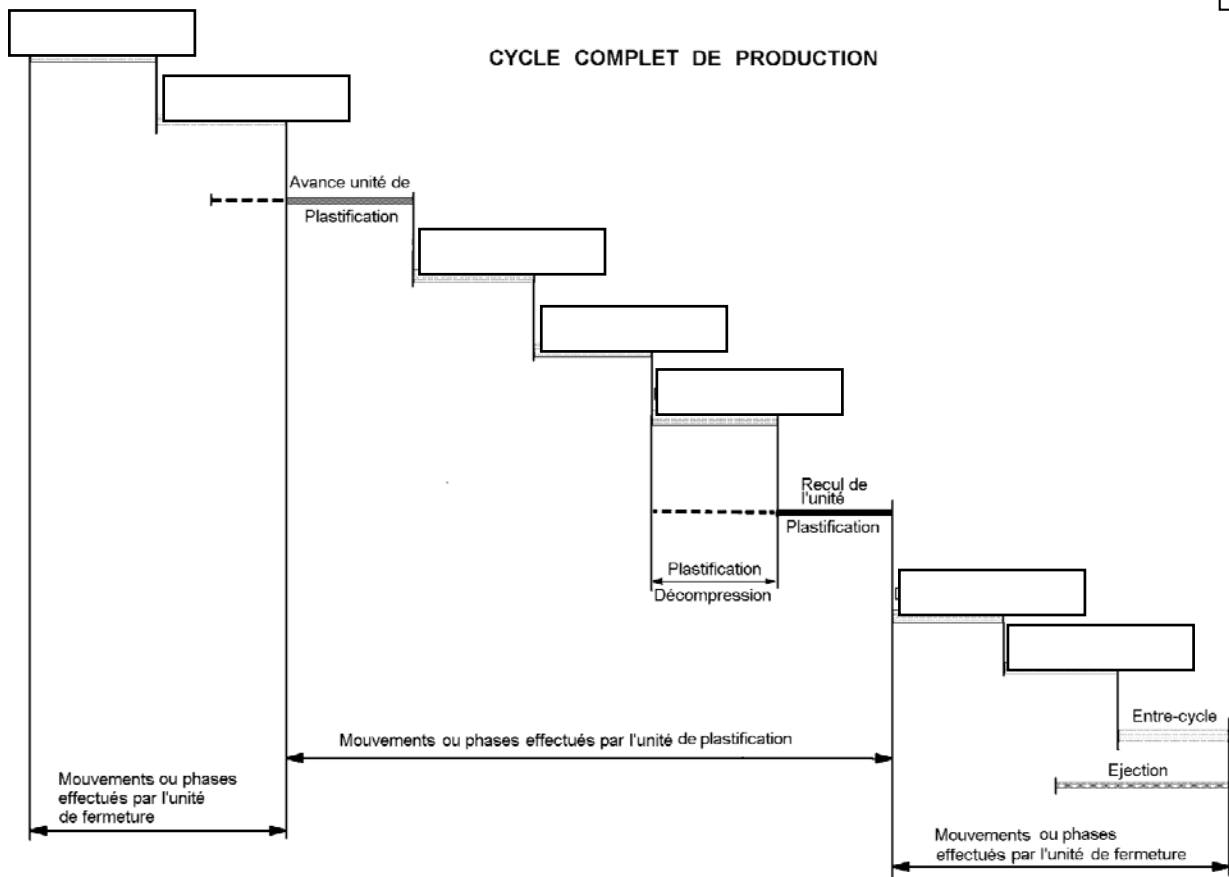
CYCLE COMPLET DE PRODUCTION

Avance unité de Plastification

Recul de l'unité Plastification

Plastification

Décompression

Entre-cycle

Ejection

Mouvements ou phases effectués par l'unité de plastification

Mouvements ou phases effectués par l'unité de fermeture

Mouvements ou phases effectués par l'unité de fermeture